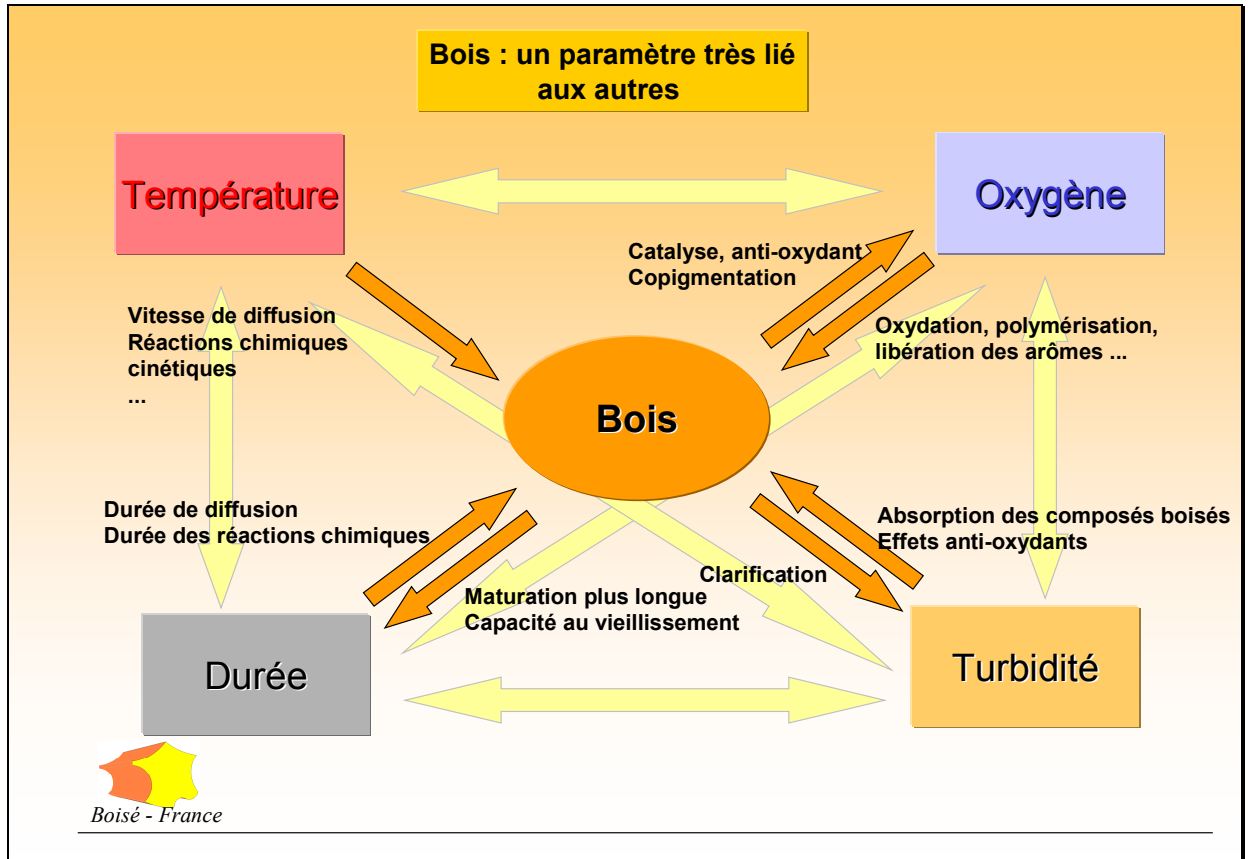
Bois : un paramètre très lié aux autres

Température

Oxygène

Catalyse, anti-oxydant
Copigmentation

Vitesse de diffusion
Réactions chimiques
cinétiques
...

Oxydation, polymérisation, libération des arômes ...

Bois

Durée de diffusion
Durée des réactions chimiques

Absorption des composés boisés
Effets anti-oxydants

Clarification

Maturation plus longue
Capacité au vieillissement

Durée

Turbidité

Boisé - France